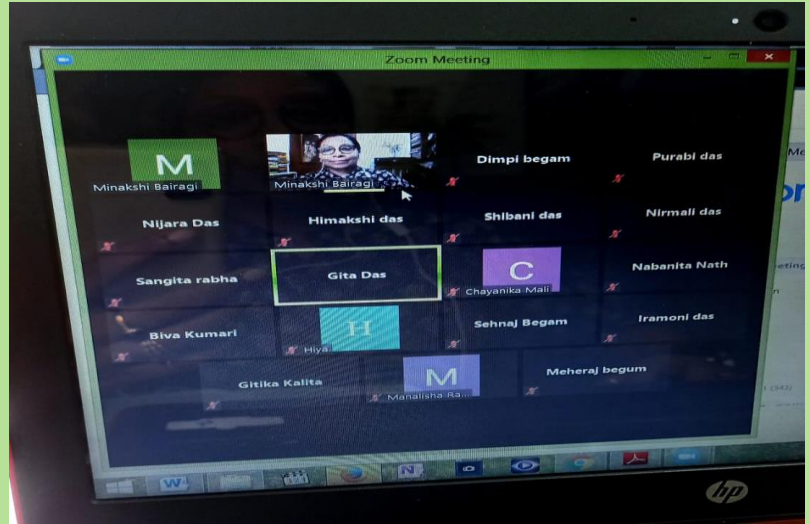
Zoom Meeting

M
Minakshi Bairagi

Minakshi Bairagi

Dimpi begam

Purabi das

Nijara Das

Himakshi das

Shibani das

Nirmali das

Sangita rabha

Gita Das

C
Chayanika Mali

Nabanita Nath

Biva Kumari

H
Hiya

Sehnaj Begam

Iramoni das

Gitika Kalita

M
Manalisha Ra...

Meheraj begum

hp